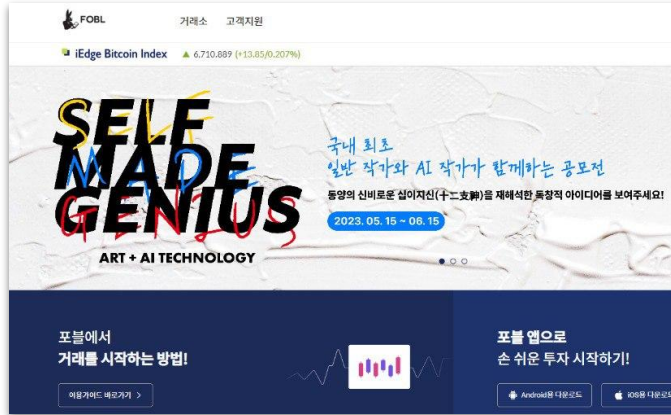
FOBL 거래소 고객지원

iEdge Bitcoin Index ▲ 6,710.889 (+13.85/0.207%)

SELF MADE GENIUS

ART + AI TECHNOLOGY

국내 최초
일반 작가와 AI 작가가 함께하는 공모전

동양의 신비로운 십이지신(十二支神)을 재해석한 독창적 아이디어를 보여주세요!

2023. 05. 15 ~ 08. 15

포블에서
거래를 시작하는 방법!

이용가이드 바로가기 >

포블 앱으로
손 쉬운 투자 시작하기!

Android용 다운로드

iOS용 다운로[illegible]